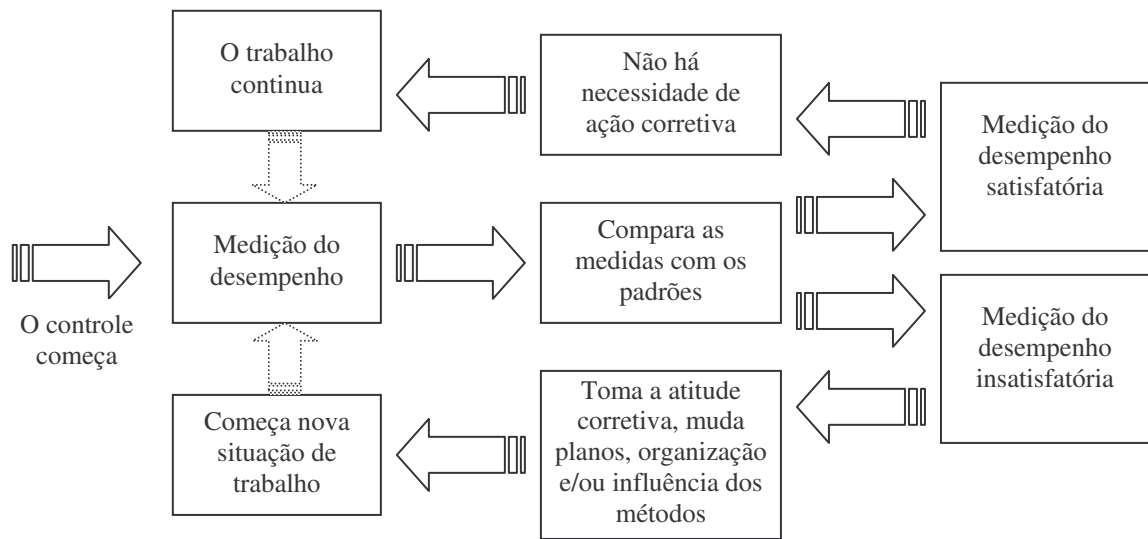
O trabalho continua

Não há necessidade de ação corretiva

Medição do desempenho satisfatória

O controle começa

Medição do desempenho

Compara as medidas com os padrões

Medição do desempenho insatisfatória

Começa nova situação de trabalho

Toma a atitude corretiva, muda planos, organização e/ou influência dos métodos